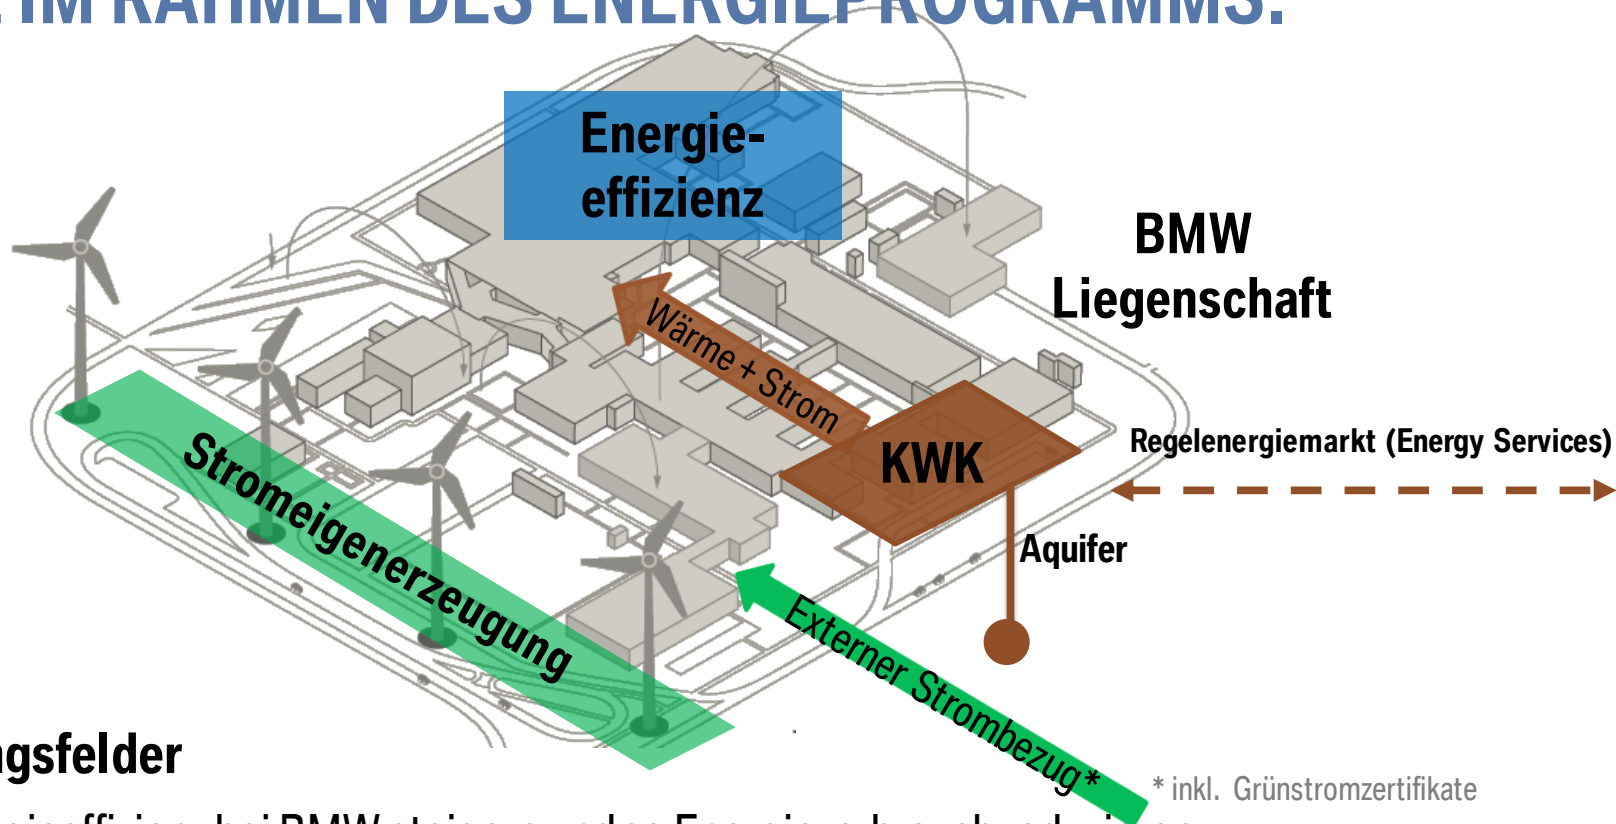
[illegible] IM RAHMEN DES ENERGIEPROGRAMMS.

Energie-effizienz

BMW Liegenschaft

Wärme + Strom

KWK

Regelenergiemarkt (Energy Services)

Aquifer

Stromeigenerzeugung

Externer Strombezug*

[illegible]gsfelder

* inkl. Grünstromzertifikate

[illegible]